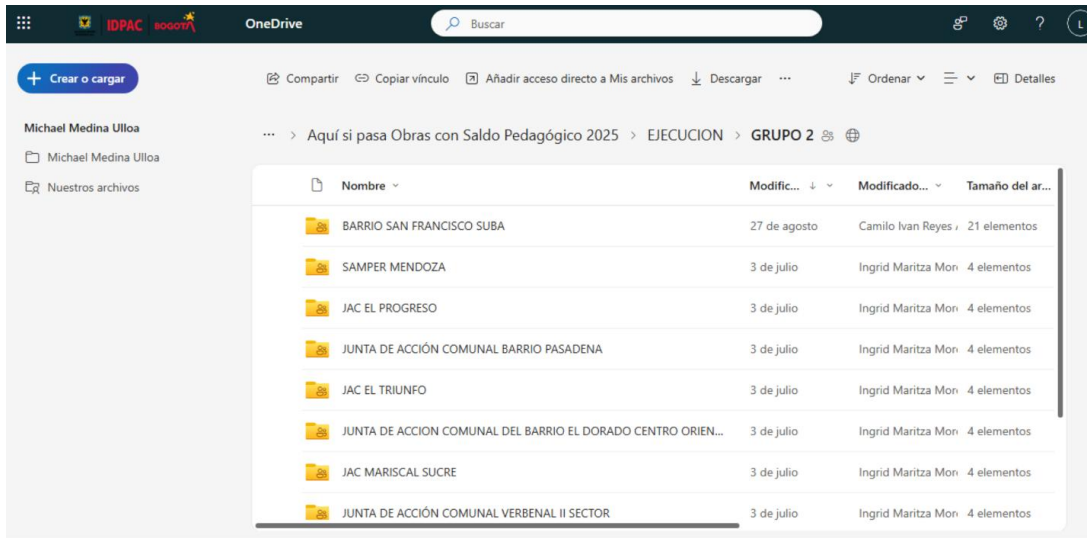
IDPAC BOGOTÁ OneDrive Buscar

? L

Crear o cargar

Compartir Copiar vínculo Añadir acceso directo a Mis archivos Descargar ··· Ordenar Detalles

Michael Medina Ulloa

Michael Medina Ulloa

Nuestros archivos

··· > Aquí si pasa Obras con Saldo Pedagógico 2025 > EJECUCION > GRUPO 2

| Nombre | Modific... ↓ | Modificado... | Tamaño del ar... |
|---|---|---|---|
| BARRIO SAN FRANCISCO SUBA | 27 de agosto | Camilo Ivan Reyes | 21 elementos |
| SAMPER MENDOZA | 3 de julio | Ingrid Maritza Mor | 4 elementos |
| JAC EL PROGRESO | 3 de julio | Ingrid Maritza Mor | 4 elementos |
| JUNTA DE ACCIÓN COMUNAL BARRIO PASADENA | 3 de julio | Ingrid Maritza Mor | 4 elementos |
| JAC EL TRIUNFO | 3 de julio | Ingrid Maritza Mor | 4 elementos |
| JUNTA DE ACCION COMUNAL DEL BARRIO EL DORADO CENTRO ORIEN... | 3 de julio | Ingrid Maritza Mor | 4 elementos |
| JAC MARISCAL SUCRE | 3 de julio | Ingrid Maritza Mor | 4 elementos |
| JUNTA DE ACCIÓN COMUNAL VERBENAL II SECTOR | 3 de julio | Ingrid Maritza Mor | 4 elementos |